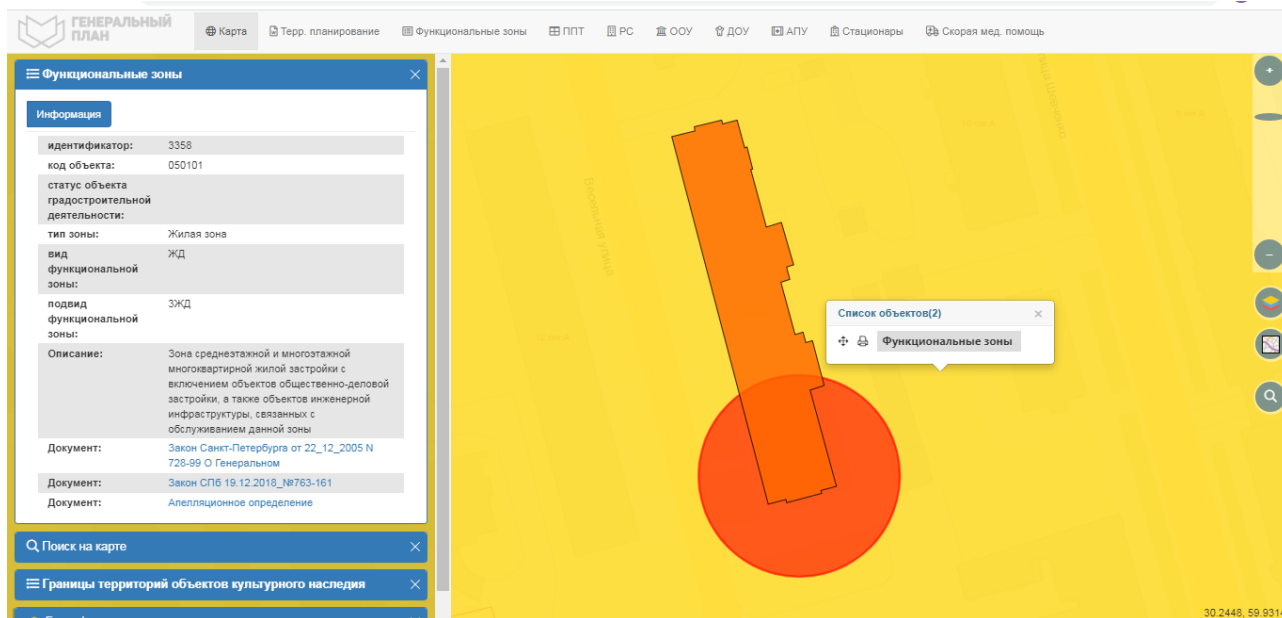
ГЕНЕРАЛЬНЫЙ ПЛАН

Карта | Терр. планирование | Функциональные зоны | ППТ | РС | ООУ | ДОУ | АПУ | Стационары | Скорая мед. помощь

Функциональные зоны

Информация

| | |
|---|---|
| идентификатор: | 3358 |
| код объекта: | 050101 |
| статус объекта градостроительной деятельности: | |
| тип зоны: | Жилая зона |
| вид функциональной зоны: | ЖД |
| подвид функциональной зоны: | 3ЖД |
| Описание: | Зона среднеэтажной и многоэтажной многоквартирной жилой застройки с включением объектов общественно-деловой застройки, а также объектов инженерной инфраструктуры, связанных с обслуживанием данной зоны |
| Документ: | Закон Санкт-Петербурга от 22_12_2005 N 728-99 О Генеральном |
| Документ: | Закон СПб 19.12.2018_№763-161 |
| Документ: | Апелляционное определение |

Поиск на карте

Границы территорий объектов культурного наследия

Весельная улица

Список объектов(2)

Функциональные зоны

30.2448, 59.9314